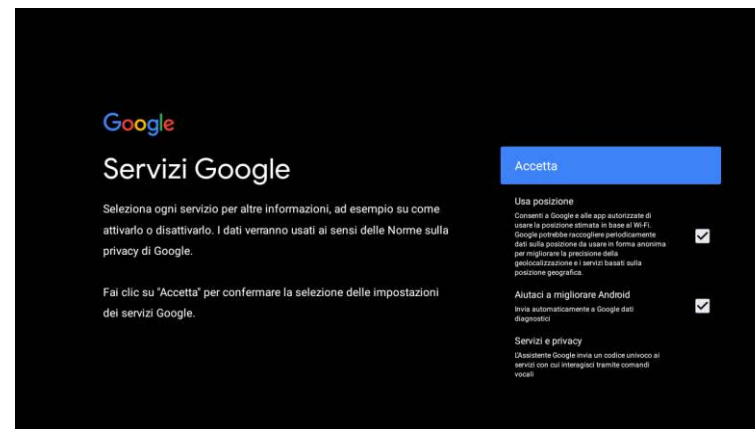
Google

Servizi Google

Seleziona ogni servizio per altre informazioni, ad esempio su come attivarlo o disattivarlo. I dati verranno usati ai sensi delle Norme sulla privacy di Google.

Fai clic su "Accetta" per confermare la selezione delle impostazioni dei servizi Google.

Accetta

Usa posizione

Consenti a Google e alle app autorizzate di usare la posizione stimata in base al Wi-Fi. Google potrebbe raccogliere periodicamente dati sulla posizione da usare in forma anonima per migliorare la precisione della geolocalizzazione e i servizi basati sulla posizione geografica.

Aiutaci a migliorare Android

Invia automaticamente a Google dati diagnostici

Servizi e privacy

L'Assistente Google invia un codice univoco ai servizi con cui interagisci tramite comandi vocali